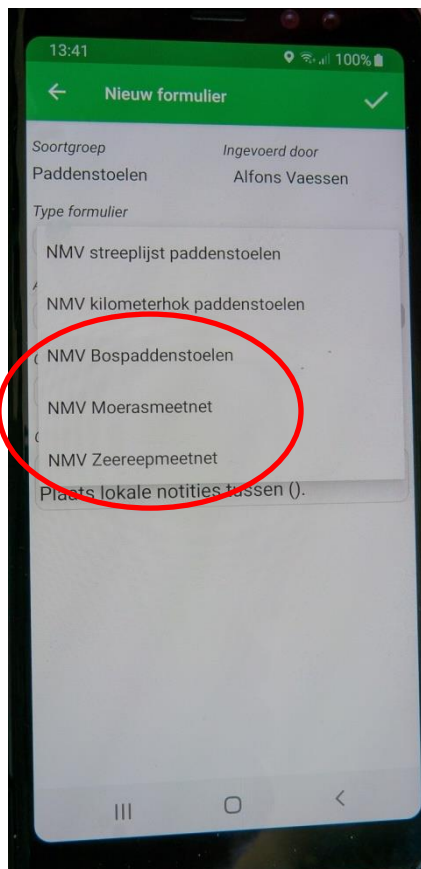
13:41
100%

Nieuw formulier

Soortgroep
Paddenstoelen

Ingevoerd door
Alfons Vaessen

Type formulier

NMV streeplijst paddenstoelen

NMV kilometerhok paddenstoelen

NMV Bospaddenstoelen

NMV Moerasmeetnet

NMV Zeereepmeetnet

Plaats lokale notities tussen ().